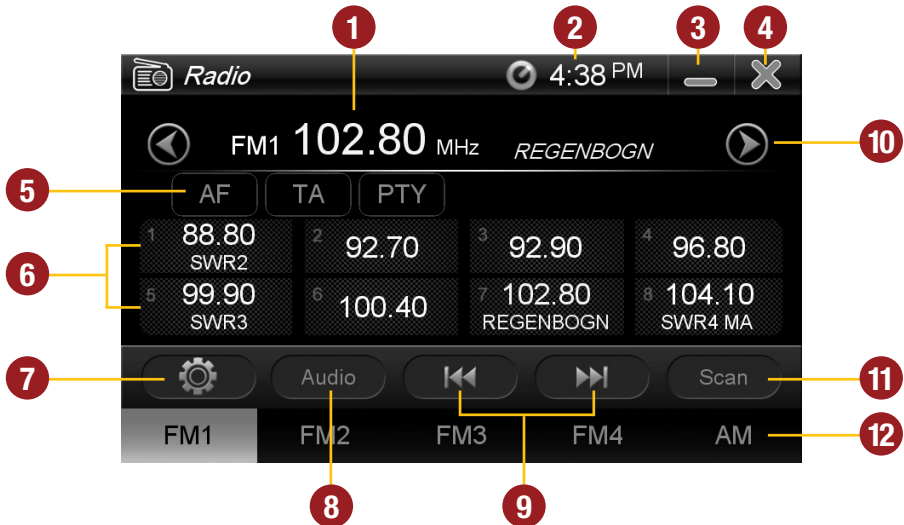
1 2 3 4

Radio 4:38 PM

FM1 102.80 MHz REGENBOGN

10

5

AF TA PTY

6

1 88.80 SWR2
2 92.70
3 92.90
4 96.80
5 99.90 SWR3
6 100.40
7 102.80 REGENBOGN
8 104.10 SWR4 MA

7

Audio

Scan

11

FM1 FM2 FM3 FM4 AM

12

8 9